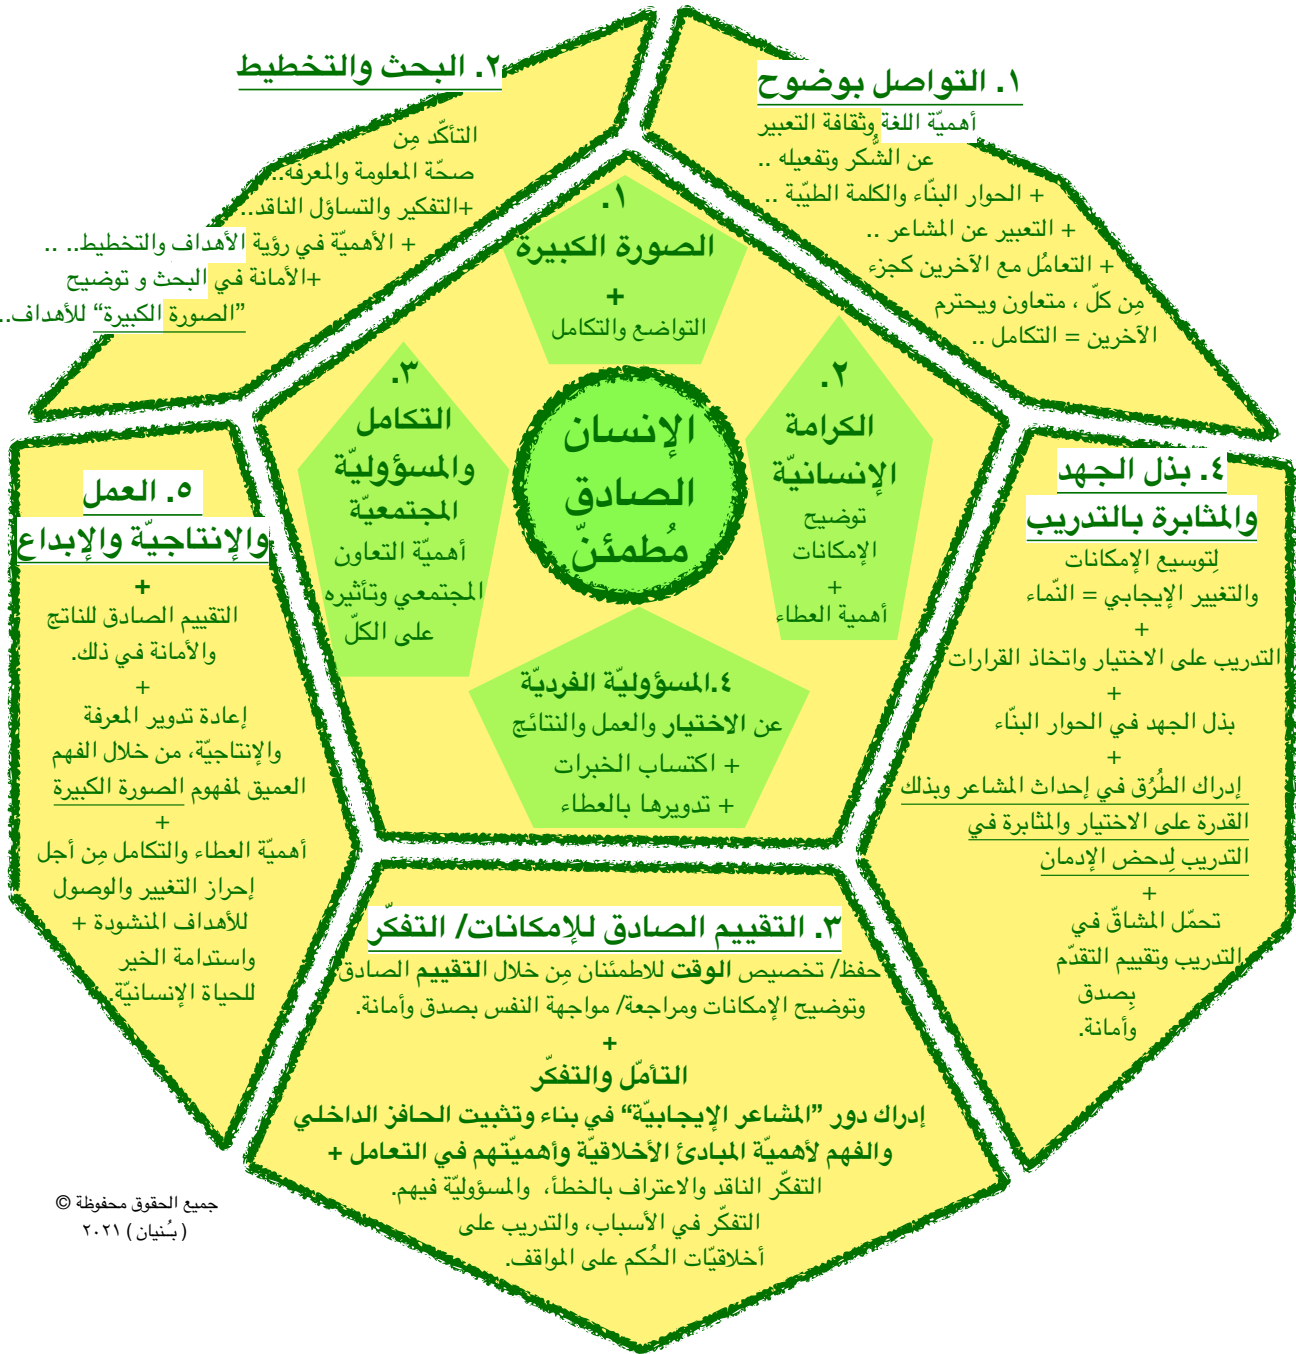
٢. البحث والتخطيط

التأكّد مِن
صحّة المعلومة والمعرفة..
+التفكير والتساؤل الناقد..
+ الأهميّة في رؤية الأهداف والتخطيط.. ..
+الأمانة في البحث و توضيح
"الصورة الكبيرة" للأهداف..

١. التواصل بوضوح

أهميّة اللغة وثقافة التعبير
عن الشّكر وتفعيله ..
+ الحوار البنّاء والكلمة الطيّبة ..
+ التعبير عن المشاعر ..
+ التعامُل مع الآخرين كجزء
مِن كلّ ، متعاون ويحترم
الآخرين = التكامل ..

١.
الصورة الكبيرة
+
التواضع والتكامل

٢.
الكرامة
الإنسانيّة
توضيح
الإمكانات
+
أهمية العطاء

٣.
التكامل
والمسؤوليّة
المجتمعيّة
أهميّة التعاون
المجتمعي وتأثيره
على الكلّ

الإنسان
الصادق
مُطمئنّ

٤.المسؤوليّة الفرديّة
عن الاختيار والعمل والنتائج
+ اكتساب الخبرات
+ تدويرها بالعطاء

٤. بذل الجهد
والمثابرة بالتدريب

لِتوسيع الإمكانات
والتغيير الإيجابي = النّماء
+
التدريب على الاختيار واتخاذ القرارات
+
بذل الجهد في الحوار البنّاء
+
إدراك الطُرُق في إحداث المشاعر وبذلك
القدرة على الاختيار والمثابرة في
التدريب لِدحض الإدمان
+
تحمّل المشاقّ في
التدريب وتقييم التقدّم
بِصدق
وأمانة.

٥. العمل
والإنتاجيّة والإبداع

+
التقييم الصادق للناتج
والأمانة في ذلك.
+
إعادة تدوير المعرفة
والإنتاجيّة، من خلال الفهم
العميق لمفهوم الصورة الكبيرة
+
أهميّة العطاء والتكامل مِن أجل
إحراز التغيير والوصول
للأهداف المنشودة +
واستدامة الخير
للحياة الإنسانيّة.

٣. التقييم الصادق للإمكانات/ التفكّر

حفظ/ تخصيص الوقت للاطمئنان مِن خلال التقييم الصادق
وتوضيح الإمكانات ومراجعة/ مواجهة النفس بصدق وأمانة.
+
التأمّل والتفكّر
إدراك دور "المشاعر الإيجابيّة" في بناء وتثبيت الحافز الداخلي
والفهم لأهميّة المبادئ الأخلاقيّة وأهميّتهم في التعامل +
التفكّر الناقد والاعتراف بالخطأ، والمسؤوليّة فيهم.
التفكّر في الأسباب، والتدريب على
أخلاقيّات الحُكم على المواقف.

جميع الحقوق محفوظة ©
( بُنيان ) ٢٠٢١